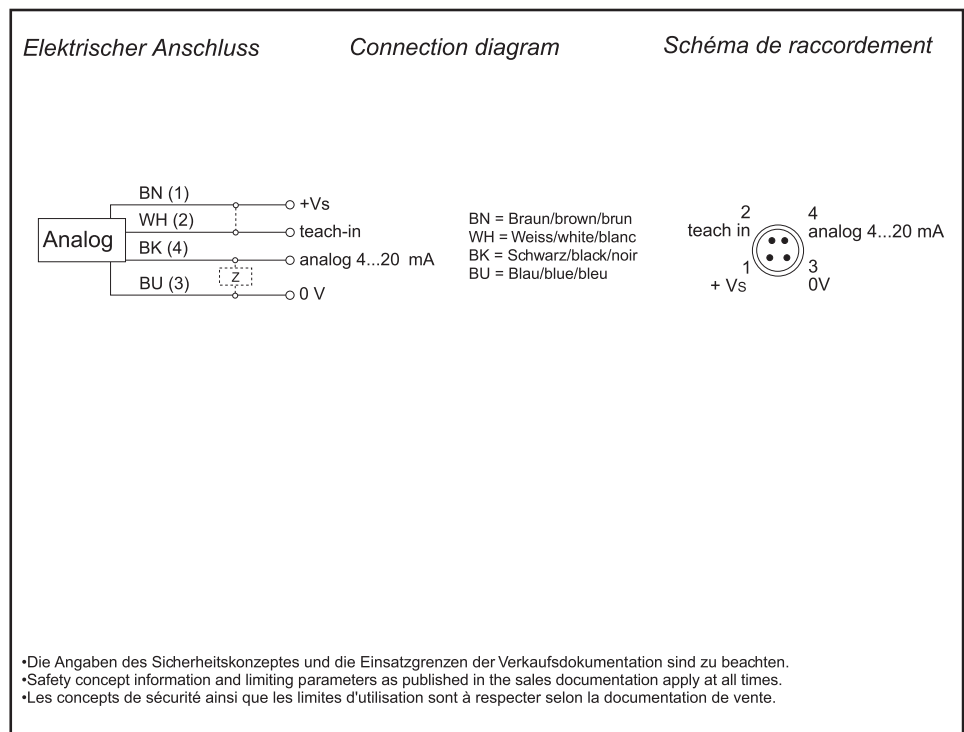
Elektrischer Anschluss

Connection diagram

Schéma de raccordement

Analog

BN (1)

WH (2)

BK (4)

BU (3)

Z

+Vs

teach-in

analog 4...20 mA

0 V

BN = Braun/brown/brun
WH = Weiss/white/blanc
BK = Schwarz/black/noir
BU = Blau/blue/bleu

2
teach in

4
analog 4...20 mA

1
+ Vs

3
0V

•Die Angaben des Sicherheitskonzeptes und die Einsatzgrenzen der Verkaufsdokumentation sind zu beachten.
•Safety concept information and limiting parameters as published in the sales documentation apply at all times.
•Les concepts de sécurité ainsi que les limites d'utilisation sont à respecter selon la documentation de vente.